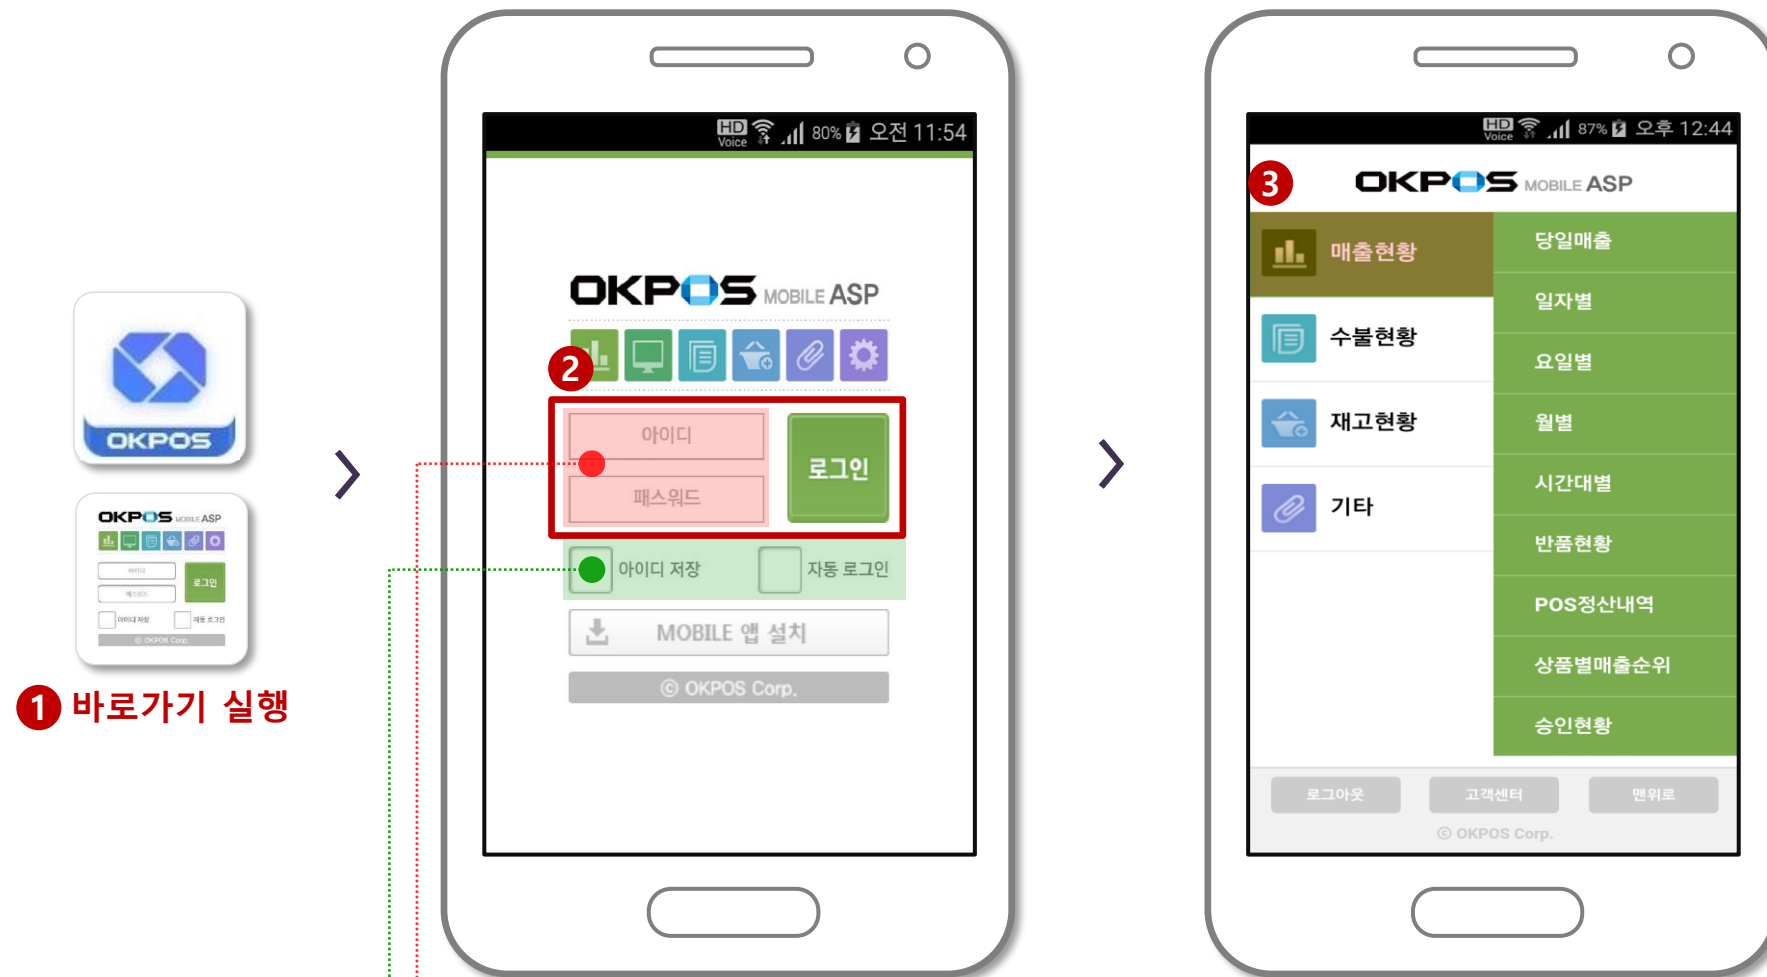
OKPOS

OKPOS MOBILE ASP

로그인

아이디 저장 자동 로그인

① 바로가기 실행

HD Voice 80% 오전 11:54

OKPOS MOBILE ASP

②

아이디

패스워드

로그인

아이디 저장

자동 로그인

MOBILE 앱 설치

© OKPOS Corp.

HD Voice 87% 오후 12:44

③ OKPOS MOBILE ASP

매출현황

수불현황

재고현황

기타

당일매출

일자별

요일별

월별

시간대별

반품현황

POS정산내역

상품별매출순위

승인현황

로그아웃

고객센터

맨위로

© OKPOS Corp.